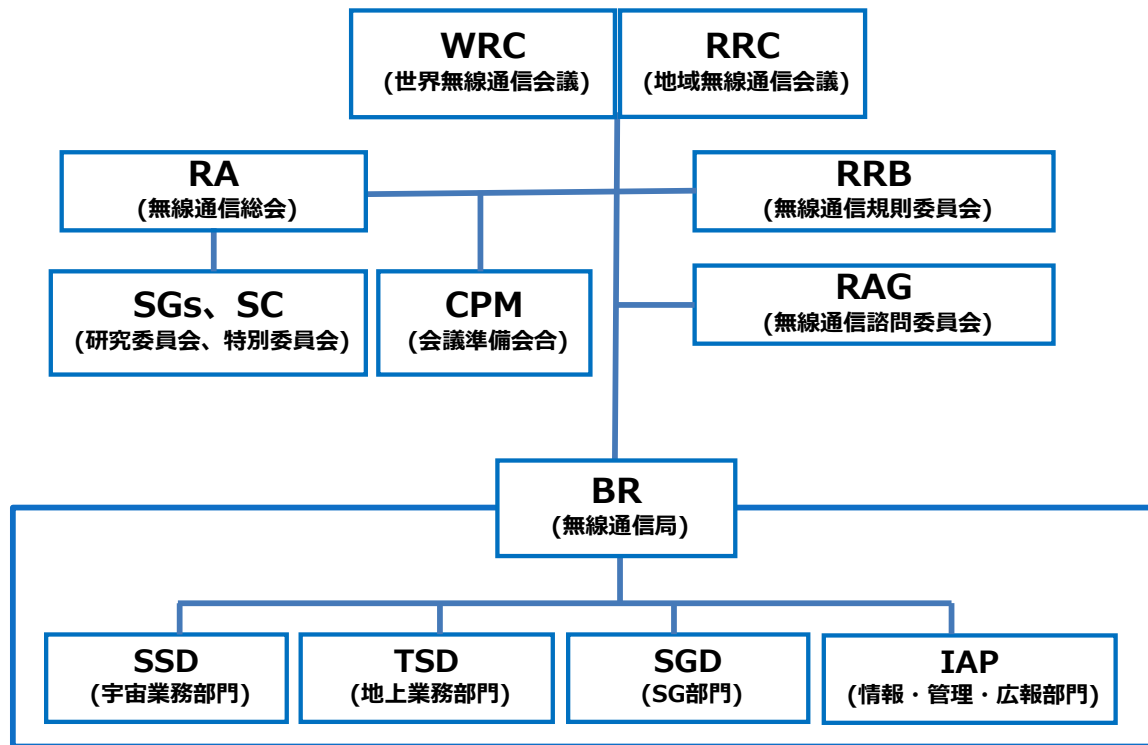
WRC
(世界無線通信会議)

RRC
(地域無線通信会議)

RA
(無線通信総会)

RRB
(無線通信規則委員会)

SGs、SC
(研究委員会、特別委員会)

CPM
(会議準備会合)

RAG
(無線通信諮問委員会)

BR
(無線通信局)

SSD
(宇宙業務部門)

TSD
(地上業務部門)

SGD
(SG部門)

IAP
(情報・管理・広報部門)